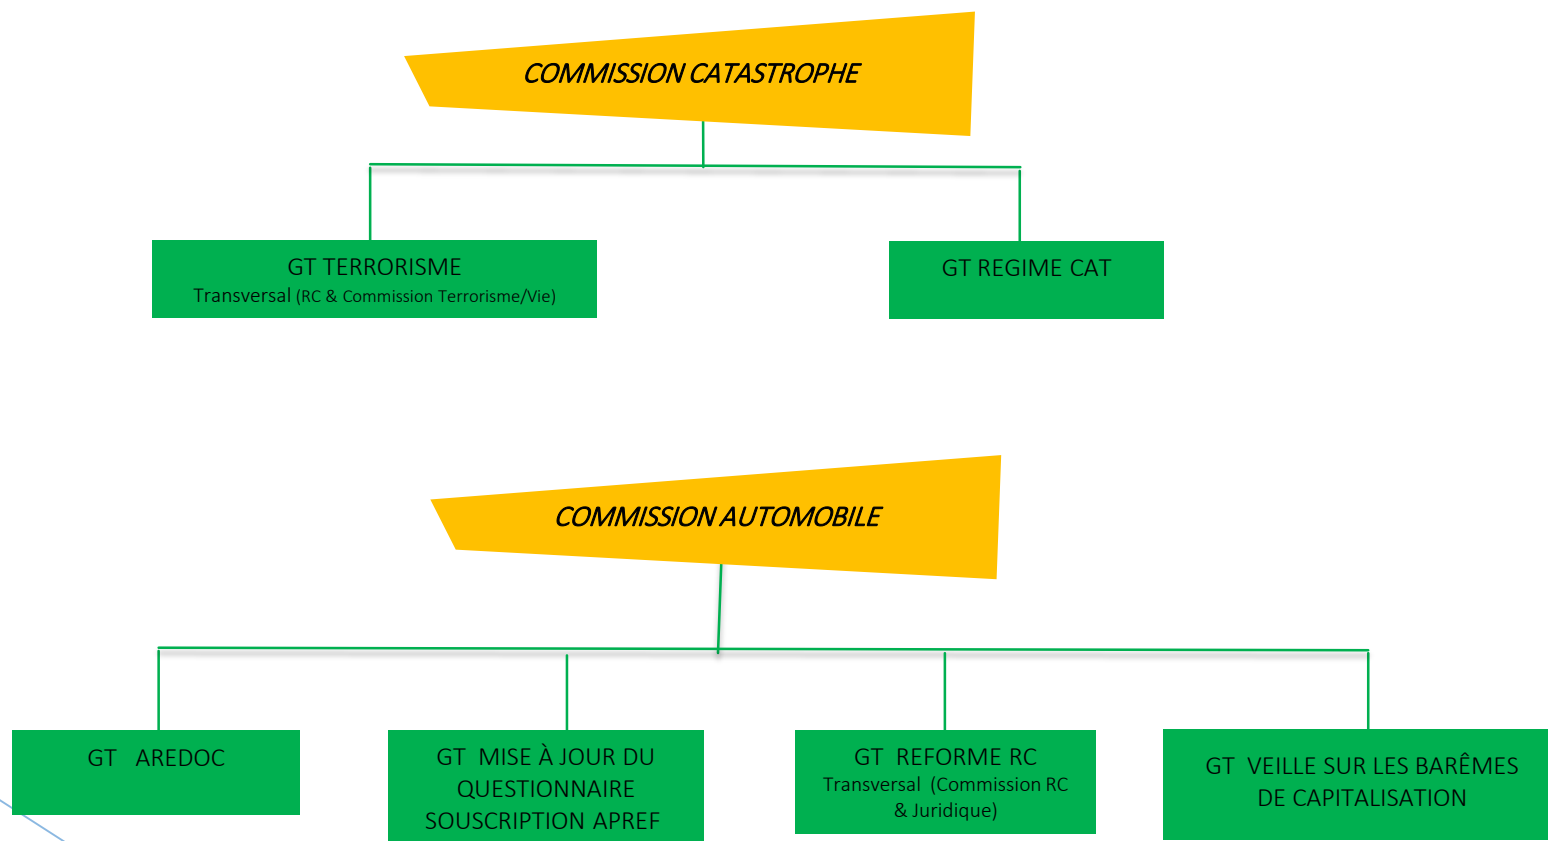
COMMISSION CATASTROPHE

GT TERRORISME
Transversal (RC & Commission Terrorisme/Vie)

GT REGIME CAT

COMMISSION AUTOMOBILE

GT AREDOC

GT MISE À JOUR DU QUESTIONNAIRE SOUSCRIPTION APREF

GT REFORME RC
Transversal (Commission RC & Juridique)

GT VEILLE SUR LES BARÊMES DE CAPITALISATION